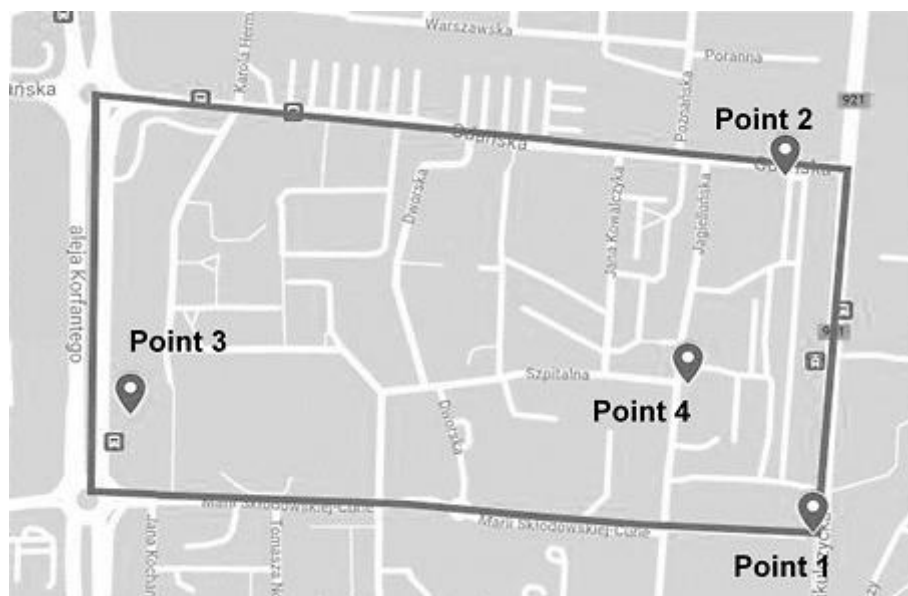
Warszawska
Poranna
ańska
Karola Herm
921
Point 2
Gdańska
Poznańska
Gdańska
Dworska
Jana Kowalczyka
Jagiellońska
aleja Korfantego
Point 3
921
Szpitalna
Point 4
Dworska
Marii Skłodowskiej-Curie
Marii Skłodowskiej-Curie
Jana Kochan
Tomasza K
Point 1